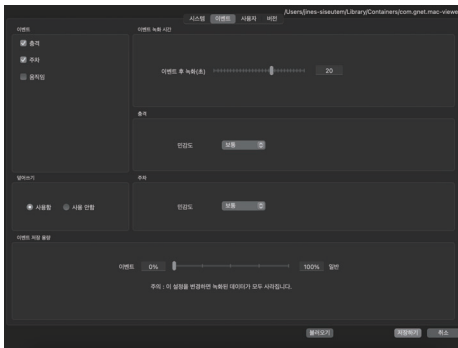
시스템 이벤트 사용자 버전

/Users/jines-siseutem/Library/Containers/com.gnet.mac-viewer

이벤트

출격

주차

움직임

이벤트 녹화 시간

이벤트 후 녹화(초)

20

출격

민감도 보통

덮어쓰기

사용함

사용 안함

주차

민감도 보통

이벤트 저장 용량

이벤트 0%

100% 일반

주의 : 이 설정을 변경하면 녹화된 데이터가 모두 사라집니다.

불러오기

저장하기

취소